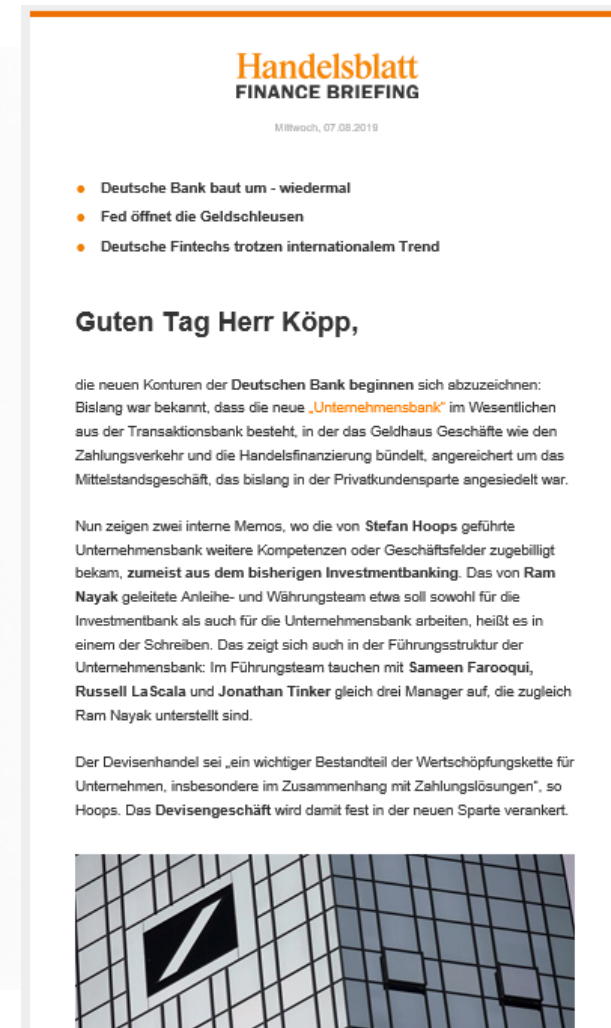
Handelsblatt
FINANCE BRIEFING

Mittwoch, 07.08.2019

- Deutsche Bank baut um - wiedermal
- Fed öffnet die Geldschleusen
- Deutsche Fintechs trotzen internationalem Trend

Guten Tag Herr Köpp,

die neuen Konturen der Deutschen Bank beginnen sich abzuzeichnen: Bislang war bekannt, dass die neue „Unternehmensbank" im Wesentlichen aus der Transaktionsbank besteht, in der das Geldhaus Geschäfte wie den Zahlungsverkehr und die Handelsfinanzierung bündelt, angereichert um das Mittelstandsgeschäft, das bislang in der Privatkundensparte angesiedelt war.

Nun zeigen zwei interne Memos, wo die von Stefan Hoops geführte Unternehmensbank weitere Kompetenzen oder Geschäftsfelder zugebilligt bekam, zumeist aus dem bisherigen Investmentbanking. Das von Ram Nayak geleitete Anleihe- und Währungsteam etwa soll sowohl für die Investmentbank als auch für die Unternehmensbank arbeiten, heißt es in einem der Schreiben. Das zeigt sich auch in der Führungsstruktur der Unternehmensbank: Im Führungsteam tauchen mit Sameen Farooqui, Russell LaScala und Jonathan Tinker gleich drei Manager auf, die zugleich Ram Nayak unterstellt sind.

Der Devisenhandel sei „ein wichtiger Bestandteil der Wertschöpfungskette für Unternehmen, insbesondere im Zusammenhang mit Zahlungslösungen", so Hoops. Das Devisengeschäft wird damit fest in der neuen Sparte verankert.